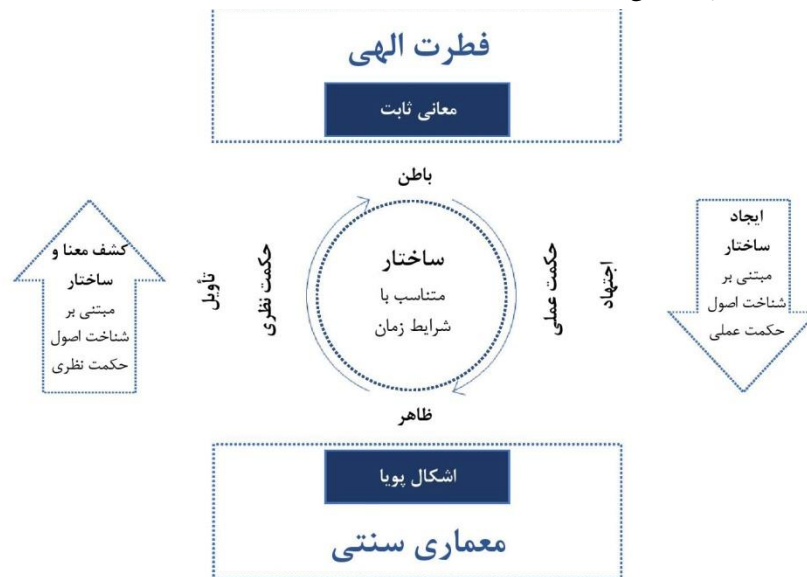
فطرت الهی

معانی ثابت

باطن

ایجاد ساختار مبتنی بر شناخت اصول حکمت عملی

اجتهاد

حکمت عملی

ساختار

متناسب با شرایط زمان

حکمت نظری

تأویل

کشف معنا و ساختار مبتنی بر شناخت اصول حکمت نظری

ظاهر

اشکال پویا

معماری سنتی